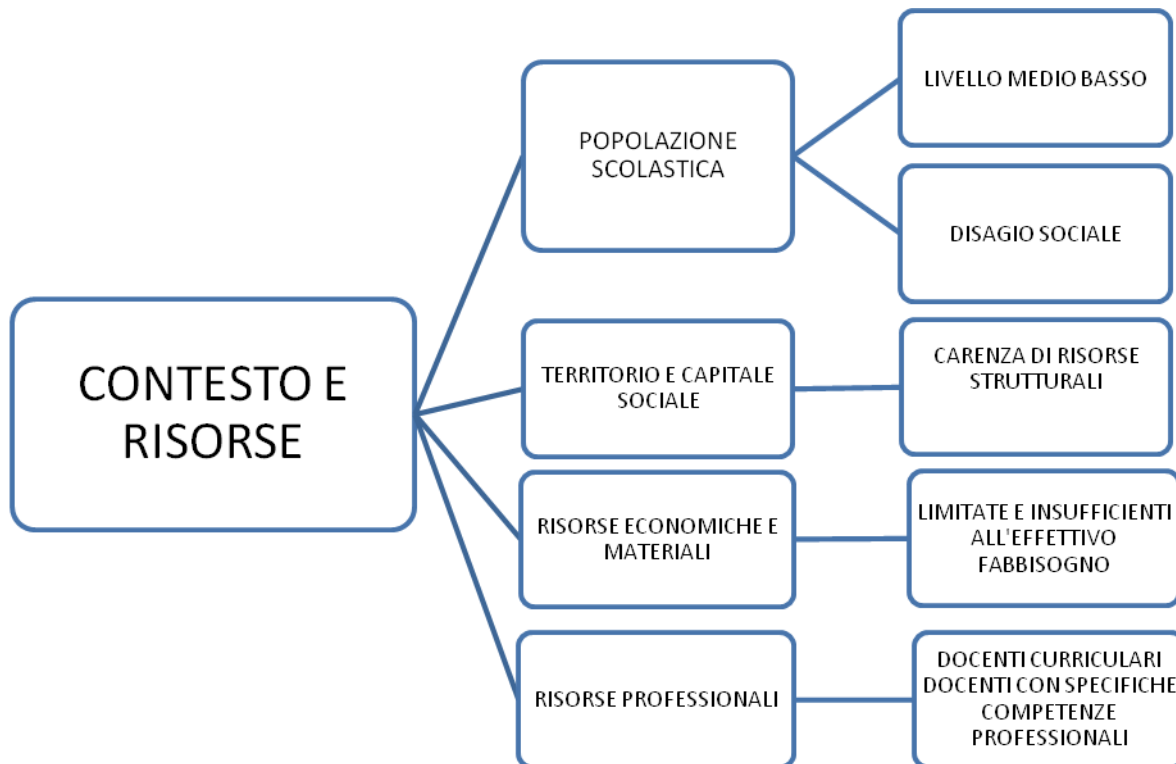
CONTESTO E RISORSE

POPOLAZIONE SCOLASTICA

LIVELLO MEDIO BASSO

DISAGIO SOCIALE

TERRITORIO E CAPITALE SOCIALE

CARENZA DI RISORSE STRUTTURALI

RISORSE ECONOMICHE E MATERIALI

LIMITATE E INSUFFICIENTI ALL'EFFETTIVO FABBISOGNO

RISORSE PROFESSIONALI

DOCENTI CURRICULARI
DOCENTI CON SPECIFICHE COMPETENZE PROFESSIONALI